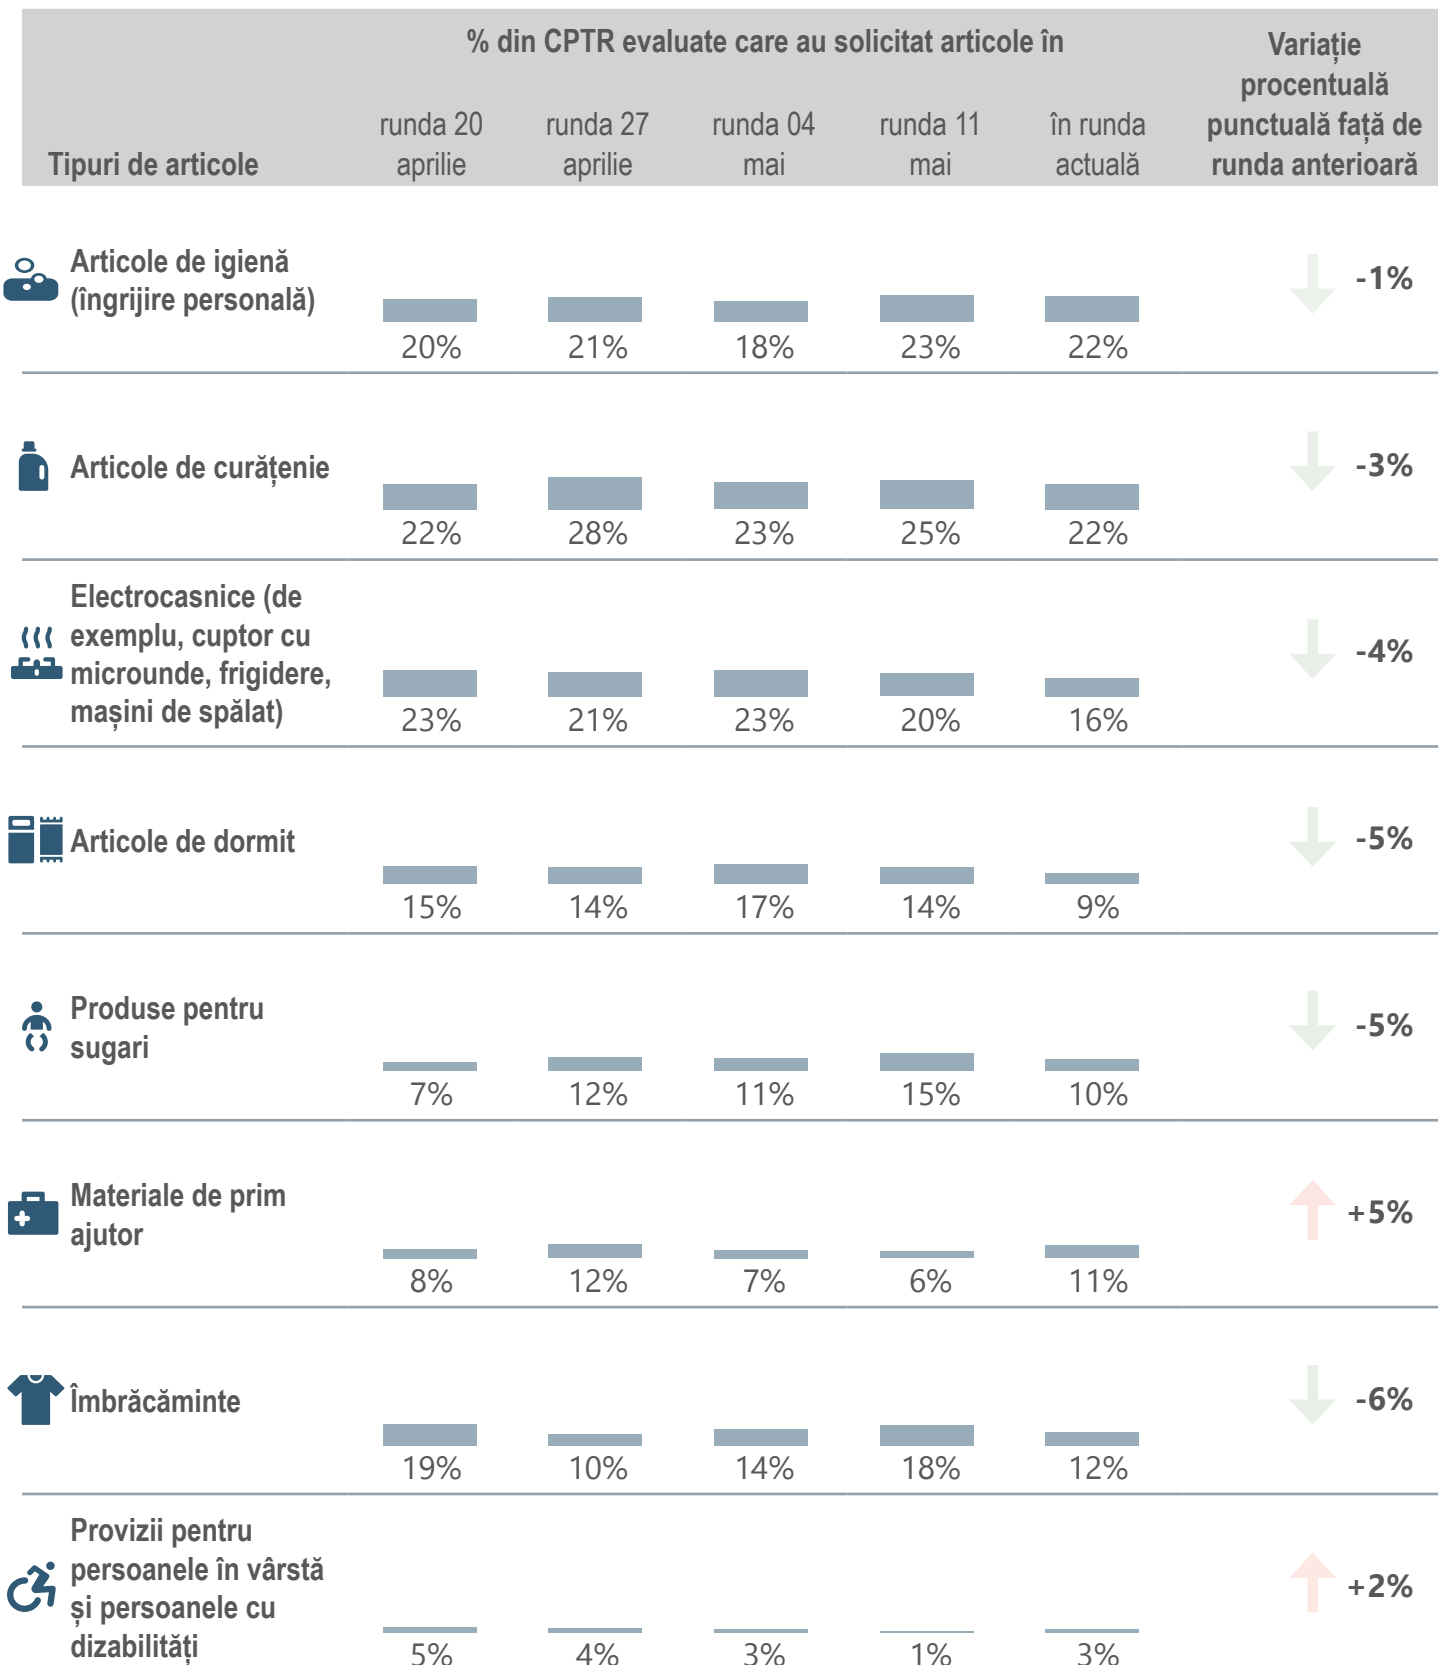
| Tipuri de articole | % din CPTR evaluate care au solicitat articole în runda 20 aprilie | runda 27 aprilie | runda 04 mai | runda 11 mai | în runda actuală | Variație procentuală punctuală față de runda anterioară |
|---|---|---|---|---|---|---|
| Articole de igienă (îngrijire personală) | 20% | 21% | 18% | 23% | 22% | -1% |
| Articole de curățenie | 22% | 28% | 23% | 25% | 22% | -3% |
| Electrocasnice (de exemplu, cuptor cu microunde, frigidere, mașini de spălat) | 23% | 21% | 23% | 20% | 16% | -4% |
| Articole de dormit | 15% | 14% | 17% | 14% | 9% | -5% |
| Produse pentru sugari | 7% | 12% | 11% | 15% | 10% | -5% |
| Materiale de prim ajutor | 8% | 12% | 7% | 6% | 11% | +5% |
| Îmbrăcăminte | 19% | 10% | 14% | 18% | 12% | -6% |
| Provizii pentru persoanele în vârstă și persoanele cu dizabilități | 5% | 4% | 3% | 1% | 3% | +2% |